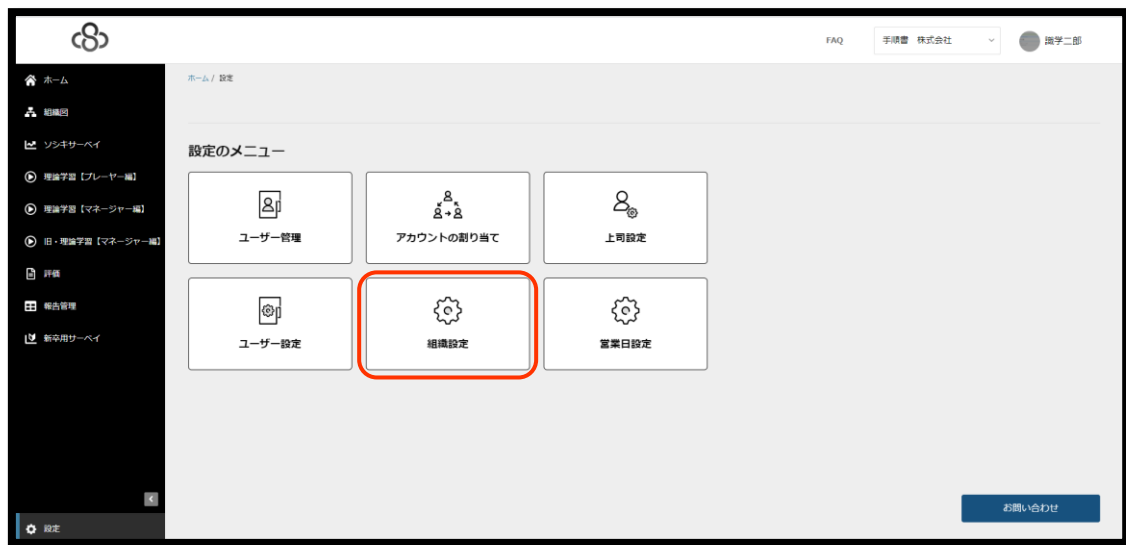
FAQ 手順書 株式会社 識学二郎

ホーム
組織図
ソシキサーベイ
理論学習【プレーヤー編】
理論学習【マネージャー編】
旧・理論学習【マネージャー編】
評価
報告管理
新卒用サーベイ

ホーム / 設定

設定のメニュー

ユーザー管理
アカウントの割り当て
上司設定
ユーザー設定
組織設定
営業日設定

設定

お問い合わせ